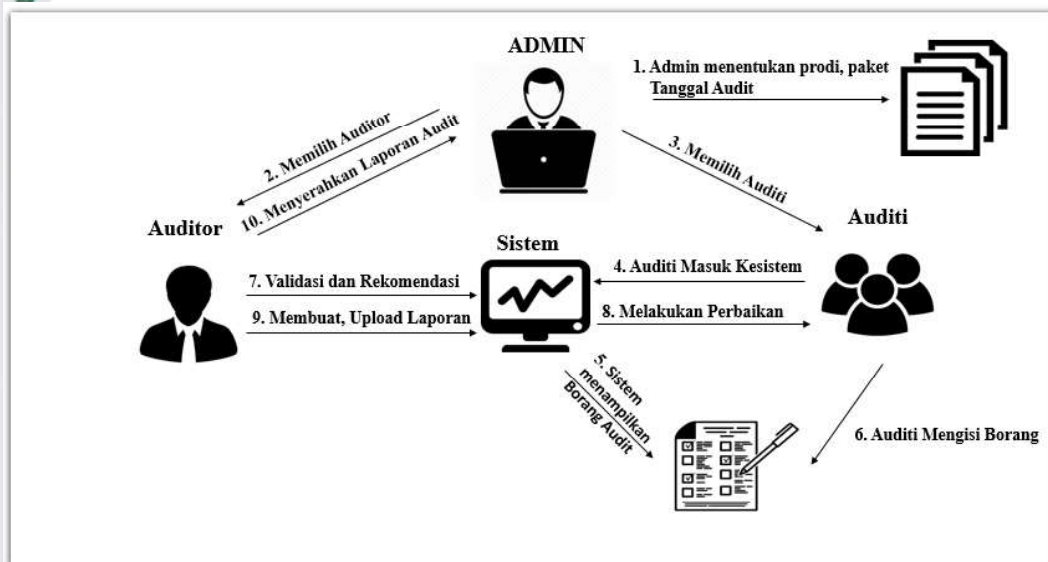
ADMIN

1. Admin menentukan prodi, paket Tanggal Audit

2. Memilih Auditor

10. Menyerahkan Laporan Audit

3. Memilih Auditi

Auditor

Sistem

Auditi

7. Validasi dan Rekomendasi

9. Membuat, Upload Laporan

4. Auditi Masuk Kesistem

8. Melakukan Perbaikan

5. Sistem menampilkan Borang Audit

6. Auditi Mengisi Borang